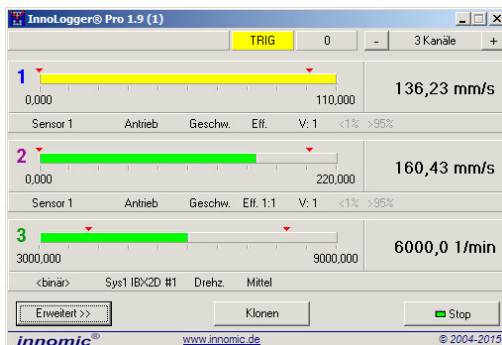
InnoLogger® Pro 1.9 (1)

TRIG | 0 | - | 3 Kanäle | +

1
0,000
110,000
136,23 mm/s
Sensor 1 Antrieb Geschw. Eff. V: 1 <1% >95%

2
0,000
220,000
160,43 mm/s
Sensor 1 Antrieb Geschw. Eff. 1:1 V: 1 <1% >95%

3
3000,000
9000,000
6000,0 1/min
<binär> Sys1 IBX2D #1 Drehz. Mittel

Erweitert >>
Klonen
Stop

innomic®
www.innomic.de
© 2004-2015